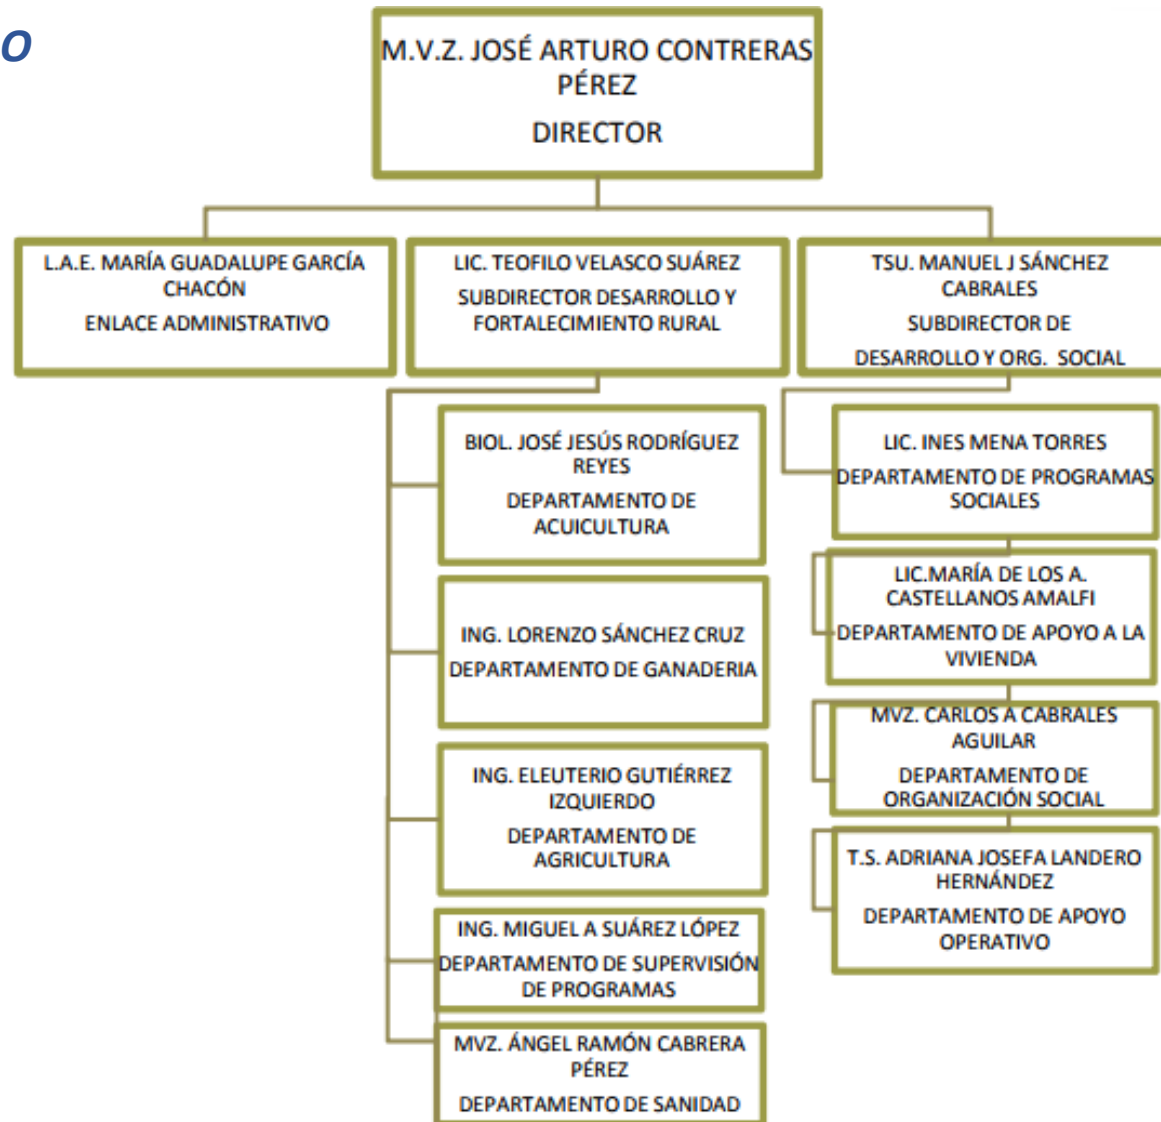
O

M.V.Z. JOSÉ ARTURO CONTRERAS PÉREZ
DIRECTOR

L.A.E. MARÍA GUADALUPE GARCÍA CHACÓN
ENLACE ADMINISTRATIVO

LIC. TEOFILO VELASCO SUÁREZ
SUBDIRECTOR DESARROLLO Y FORTALECIMIENTO RURAL

TSU. MANUEL J SÁNCHEZ CABRALES
SUBDIRECTOR DE DESARROLLO Y ORG. SOCIAL

BIOL. JOSÉ JESÚS RODRÍGUEZ REYES
DEPARTAMENTO DE ACUICULTURA

ING. LORENZO SÁNCHEZ CRUZ
DEPARTAMENTO DE GANADERIA

ING. ELEUTERIO GUTIÉRREZ IZQUIERDO
DEPARTAMENTO DE AGRICULTURA

ING. MIGUEL A SUÁREZ LÓPEZ
DEPARTAMENTO DE SUPERVISIÓN DE PROGRAMAS

MVZ. ÁNGEL RAMÓN CABRERA PÉREZ
DEPARTAMENTO DE SANIDAD

LIC. INES MENA TORRES
DEPARTAMENTO DE PROGRAMAS SOCIALES

LIC.MARÍA DE LOS A. CASTELLANOS AMALFI
DEPARTAMENTO DE APOYO A LA VIVIENDA

MVZ. CARLOS A CABRALES AGUILAR
DEPARTAMENTO DE ORGANIZACIÓN SOCIAL

T.S. ADRIANA JOSEFA LANDERO HERNÁNDEZ
DEPARTAMENTO DE APOYO OPERATIVO